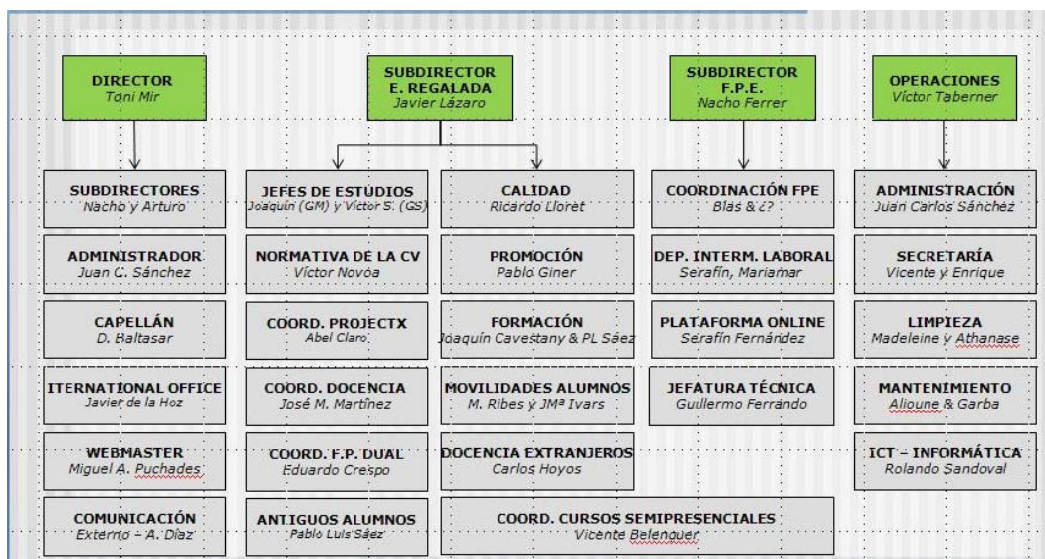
DIRECTOR
Toni Mir

SUBDIRECTOR
E. REGALADA
Javier Lázaro

SUBDIRECTOR
F.P.E.
Nacho Ferrer

OPERACIONES
Víctor Taberner

SUBDIRECTORES
Nacho y Arturo

ADMINISTRADOR
Juan C. Sánchez

CAPELLÁN
D. Baltasar

ITERNATIONAL OFFICE
Javier de la Hoz

WEBMASTER
Miguel A. Puchades

COMUNICACIÓN
Externo – A. Díaz

JEFES DE ESTUDIOS
Joaquín (GM) y Víctor S. (GS)

NORMATIVA DE LA CV
Víctor Novoa

COORD. PROJECTX
Abel Claro

COORD. DOCENCIA
José M. Martínez

COORD. F.P. DUAL
Eduardo Crespo

ANTIGUOS ALUMNOS
Pablo Luis Sáez

CALIDAD
Ricardo Lloret

PROMOCIÓN
Pablo Giner

FORMACIÓN
Joaquín Cavestany & PL Sáez

MOVILIDADES ALUMNOS
M. Ribes y JMª Ivars

DOCENCIA EXTRANJEROS
Carlos Hoyos

COORD. CURSOS SEMIPRESENCIALES
Vicente Belenguer

COORDINACIÓN FPE
Blas & ¿?

DEP. INTERM. LABORAL
Serafín, Mariamar

PLATAFORMA ONLINE
Serafín Fernández

JEFATURA TÉCNICA
Guillermo Ferrando

ADMINISTRACIÓN
Juan Carlos Sánchez

SECRETARÍA
Vicente y Enrique

LIMPIEZA
Madeleine y Athanase

MANTENIMIENTO
Alioune & Garba

ICT – INFORMÁTICA
Rolando Sandoval